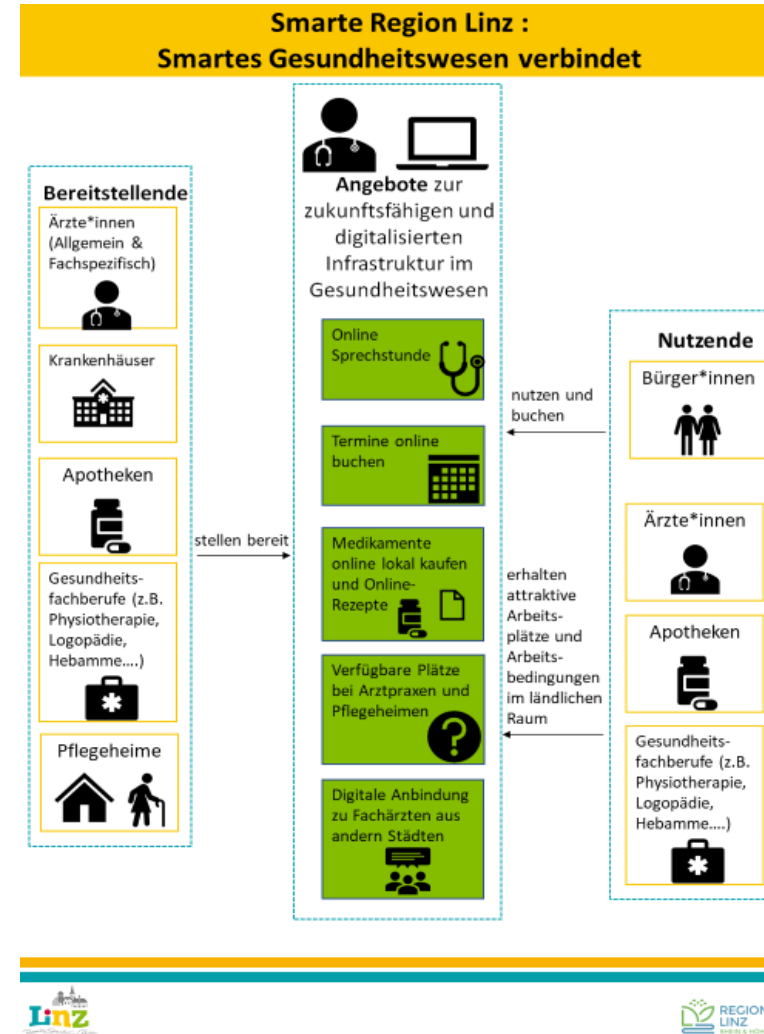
Smarte Region Linz :
Smartes Gesundheitswesen verbindet

Bereitstellende

Ärzte*innen (Allgemein & Fachspezifisch)

Krankenhäuser

Apotheken

Gesundheitsfachberufe (z.B. Physiotherapie, Logopädie, Hebamme….)

Pflegeheime

stellen bereit

Angebote zur zukunftsfähigen und digitalisierten Infrastruktur im Gesundheitswesen

Online Sprechstunde

Termine online buchen

Medikamente online lokal kaufen und Online-Rezepte

Verfügbare Plätze bei Arztpraxen und Pflegeheimen

Digitale Anbindung zu Fachärzten aus andern Städten

nutzen und buchen

erhalten attraktive Arbeitsplätze und Arbeitsbedingungen im ländlichen Raum

Nutzende

Bürger*innen

Ärzte*innen

Apotheken

Gesundheitsfachberufe (z.B. Physiotherapie, Logopädie, Hebamme….)

Linz

REGION LINZ